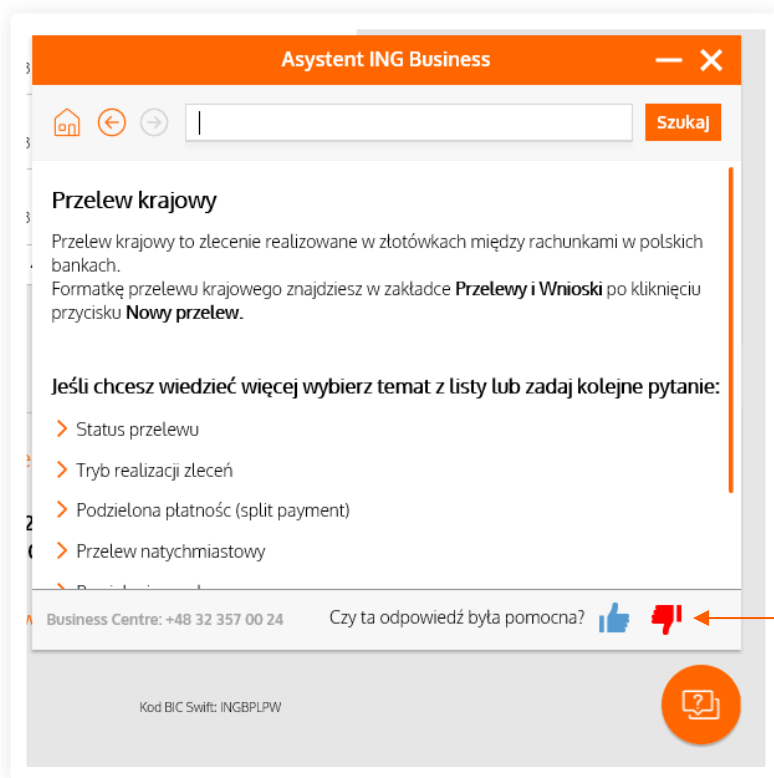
Asystent ING Business

Szukaj

Przelew krajowy

Przelew krajowy to zlecenie realizowane w złotówkach między rachunkami w polskich bankach.
Formatkę przelewu krajowego znajdziesz w zakładce **Przelewy i Wnioski** po kliknięciu przycisku **Nowy przelew**.

**Jeśli chcesz wiedzieć więcej wybierz temat z listy lub zadaj kolejne pytanie:**

Status przelewu

Tryb realizacji zleceń

Podzielona płatnośc (split payment)

Przelew natychmiastowy

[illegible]

Business Centre: +48 32 357 00 24

Czy ta odpowiedź była pomocna?

Kod BIC Swift: INGBPLPW